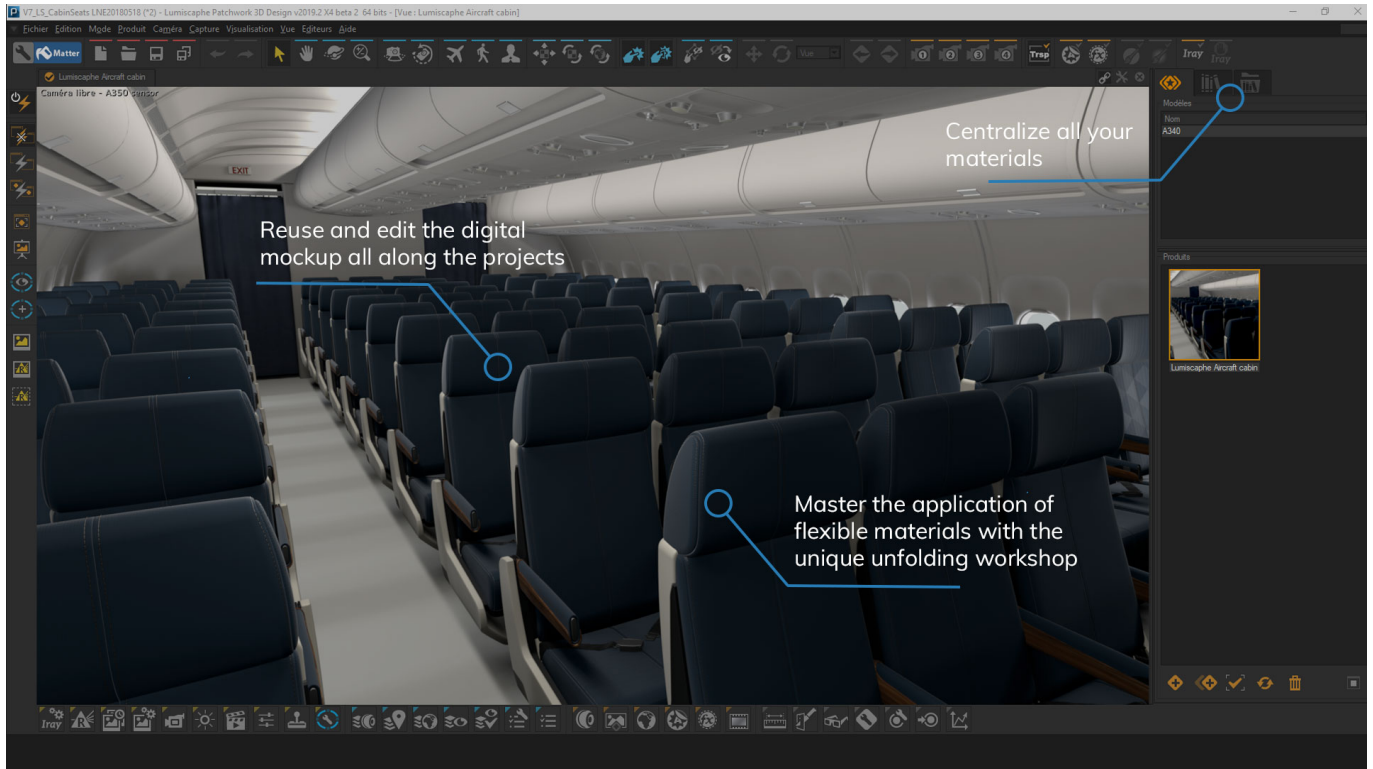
V7_LS_CabinSeats LNE20180518 (*2) - Lumiscaphe Patchwork 3D Design v2019.2 X4 beta 2 64 bits - [Vue : Lumiscaphe Aircraft cabin]

Fichier Edition Mode Produit Caméra Capture Visualisation Vue Editeurs Aide

Matter

Vue

Trsp

Iray

Iray

Lumiscaphe Aircraft cabin

Caméra libre - A350 sensor

EXIT

Modèles

Nom

A340

Produits

Lumiscaphe Aircraft cabin

Centralize all your materials

Reuse and edit the digital mockup all along the projects

Master the application of flexible materials with the unique unfolding workshop

Iray